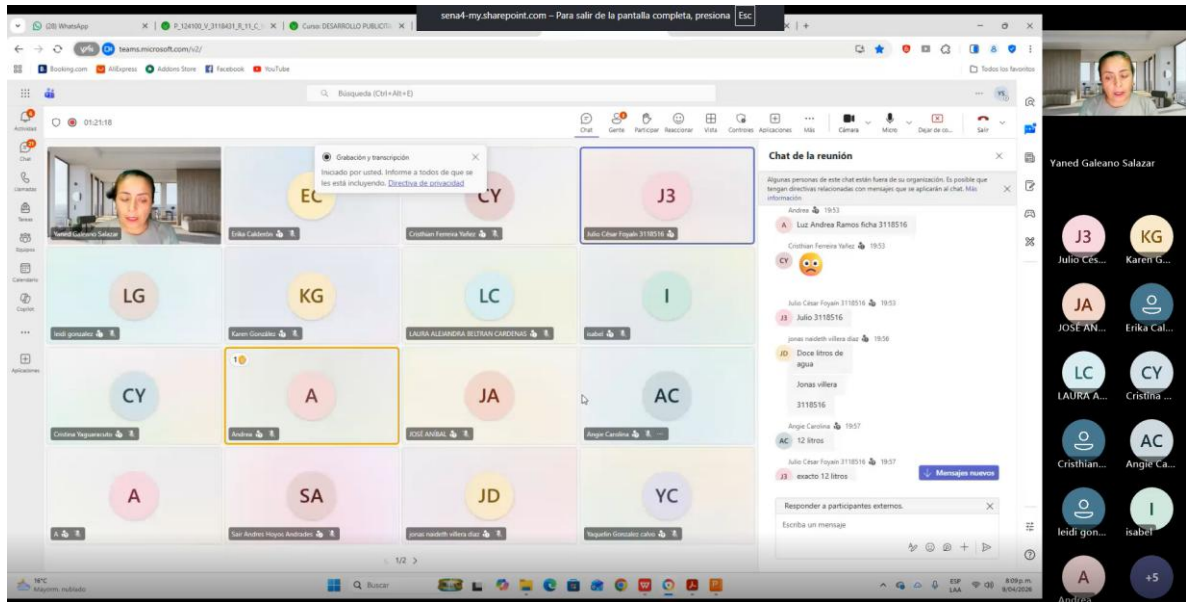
(28) WhatsApp
P_124100_V_3118431_R_11_C
Curso: DESARROLLO PUBLICITA
sena4-my.sharepoint.com – Para salir de la pantalla completa, presiona Esc
teams.microsoft.com/v2/
Booking.com AliExpress Addons Store Facebook YouTube
Todos los favoritos
Búsqueda (Ctrl+Alt+E)
Actividad
Chat
Llamadas
Tareas
Equipos
Calendario
Copilot
Aplicaciones
01:21:18
Chat Gente Participar Reaccionar Vista Controles Aplicaciones Más Cámara Micro Dejar de co... Salir
Grabación y transcripción
Iniciado por usted. Informe a todos de que se les está incluyendo. Directiva de privacidad
Yaned Galeano Salazar
EC
Erika Calderón
CY
Cristhian Ferreira Yañez
J3
Julio César Foyaín 3118516
LG
leidi gonzalez
KG
Karen González
LC
LAURA ALEJANDRA BELTRAN CARDENAS
I
isabel
CY
Cristina Yaguarautu
1
A
Andrea
JA
JOSÉ ANÍBAL
AC
Angie Carolina
A
A
SA
Sair Andres Hoyos Andrades
JD
jonas naideth villera diaz
YC
Yaquelin Gonzalez calvo
1/2
Chat de la reunión
Algunas personas de este chat están fuera de su organización. Es posible que tengan directivas relacionadas con mensajes que se aplicarán al chat. Más información
Andrea 19:53
A Luz Andrea Ramos ficha 3118516
Cristhian Ferreira Yañez 19:53
CY
Julio César Foyaín 3118516 19:53
J3 Julio 3118516
jonas naideth villera diaz 19:56
JD Doce litros de agua
Jonas villera
3118516
Angie Carolina 19:57
AC 12 litros
Julio César Foyaín 3118516 19:57
J3 exacto 12 litros
Mensajes nuevos
Responder a participantes externos.
Escriba un mensaje
Yaned Galeano Salazar
J3 Julio Cés...
KG Karen G...
JA JOSE AN...
Erika Cal...
LC LAURA A...
CY Cristina ...
Cristhian...
AC Angie Ca...
leidi gon...
I isabel
A Andrea
+5
18°C Mayorm. nublado
Buscar
ESP LAA
8:09 p.m. 8/04/2026